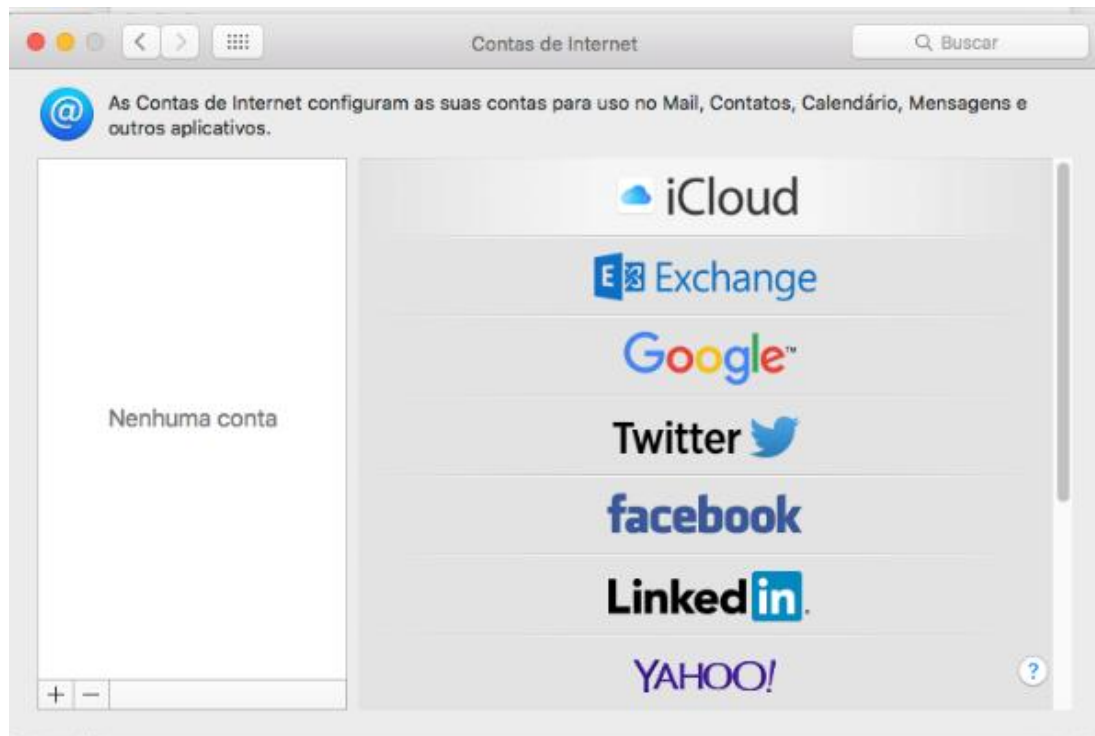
Contas de Internet

Buscar

As Contas de Internet configuram as suas contas para uso no Mail, Contatos, Calendário, Mensagens e outros aplicativos.

Nenhuma conta

+ −

iCloud

E Exchange

Google™

Twitter

facebook

Linked in.

YAHOO!

?